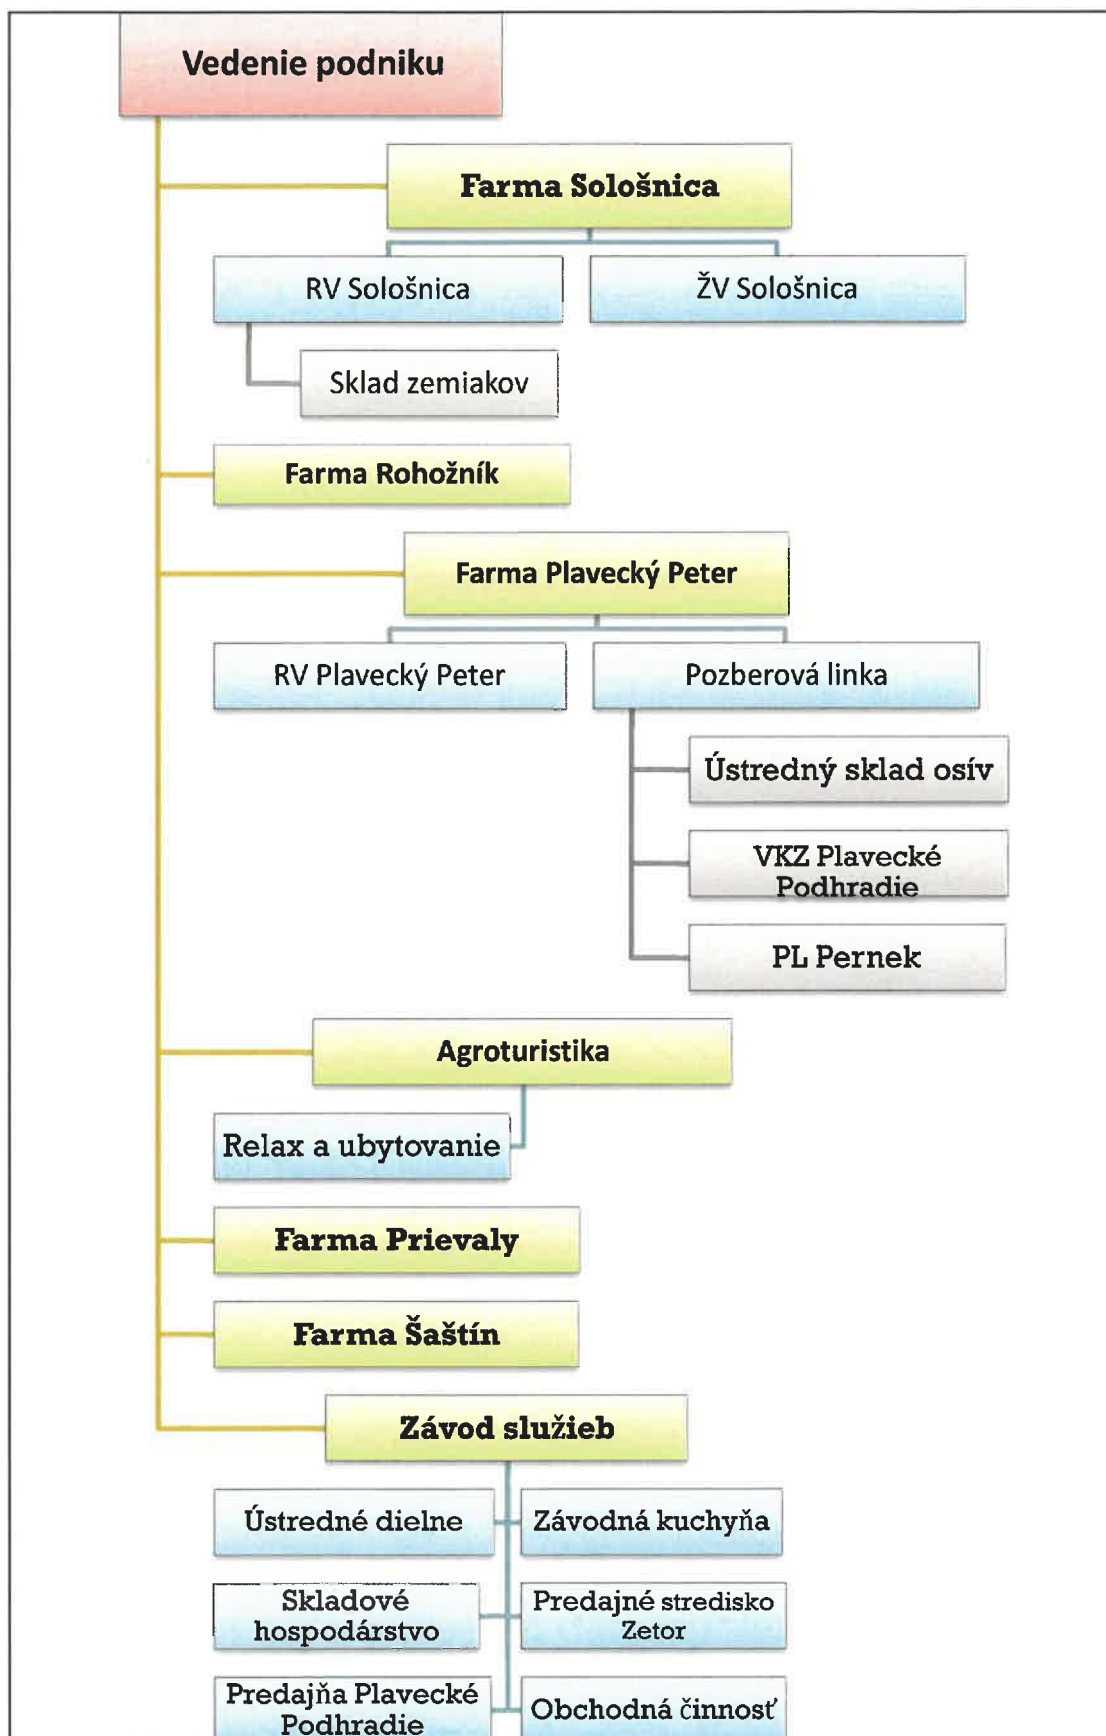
Vedenie podniku

Farma Sološnica

RV Sološnica

ŽV Sološnica

Sklad zemiakov

Farma Rohožník

Farma Plavecký Peter

RV Plavecký Peter

Pozberová linka

Ústredný sklad osív

VKZ Plavecké Podhradie

PL Pernek

Agroturistika

Relax a ubytovanie

Farma Prievaly

Farma Šaštín

Závod služieb

Ústredné dielne

Závodná kuchyňa

Skladové hospodárstvo

Predajné stredisko Zetor

Predajňa Plavecké Podhradie

Obchodná činnosť